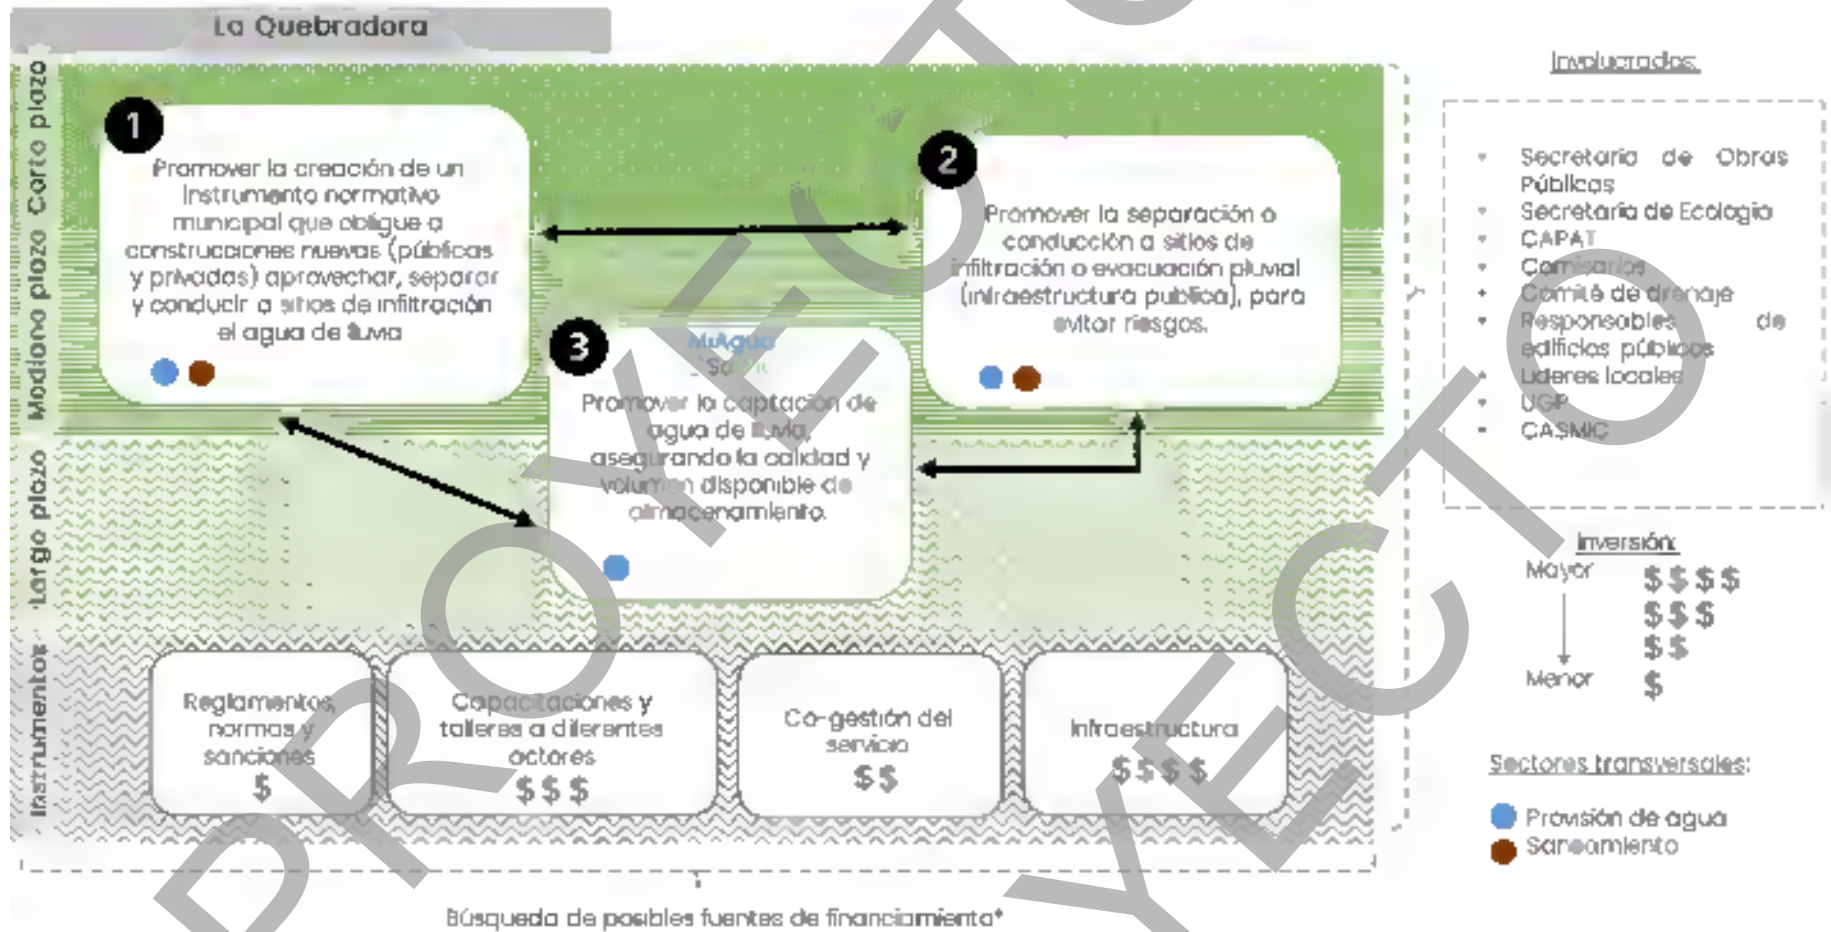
La Quebradora

Corto plazo
Mediano plazo
Largo plazo
Instrumentos

1
Promover la creación de un instrumento normativo municipal que obligue a construcciones nuevas (públicas y privadas) aprovechar, separar y conducir a sitios de infiltración el agua de lluvia

2
Promover la separación o conducción a sitios de infiltración o evacuación pluvial (infraestructura publica), para evitar riesgos.

3
MiAgua
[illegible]
Promover la captación de agua de lluvia, asegurando la calidad y volumen disponible de almacenamiento.

Reglamentos, normas y sanciones
$

Capacitaciones y talleres a diferentes actores
$ $ $

Co-gestión del servicio
$ $

Infraestructura
$ $ $ $

Búsqueda de posibles fuentes de financiamiento*

Involucrados:
• Secretaria de Obras Públicas
• Secretaría de Ecología
• CAPAT
• Comisarios
• Comité de drenaje
• Responsables de edificios públicos
• Lideres locales
• UGP
• CASMIC

Inversión:
Mayor
Menor
$ $ $ $
$ $ $
$ $
$

Sectores transversales:
Provisión de agua
Saneamiento

PROYECTO
PROYECTO